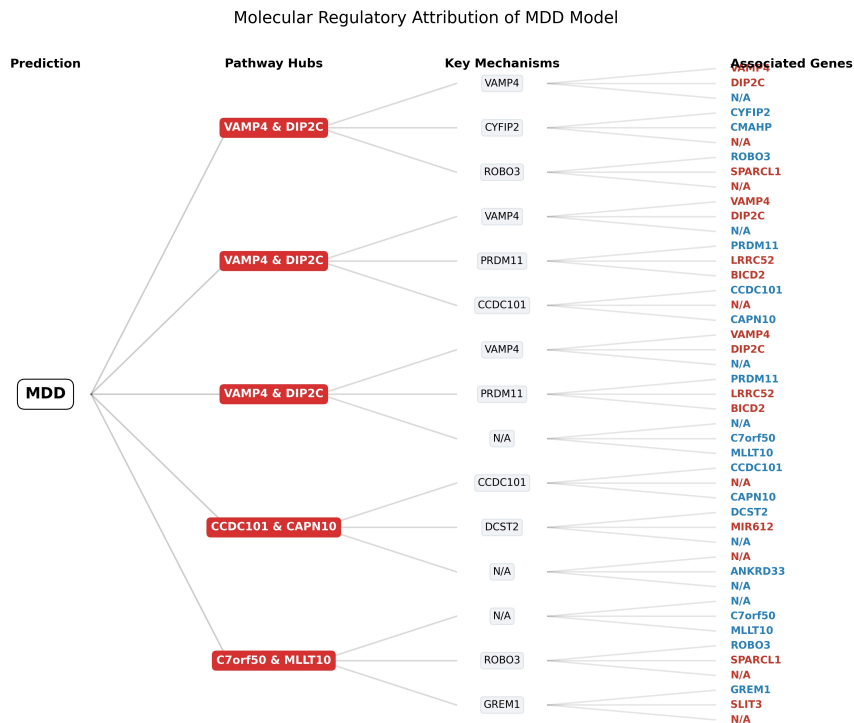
Molecular Regulatory Attribution of MDD Model

Prediction

Pathway Hubs

Key Mechanisms

Associated Genes

MDD

VAMP4 & DIP2C
VAMP4
VAMP4
DIP2C
N/A
CYFIP2
CYFIP2
CMAHP
N/A
ROBO3
ROBO3
SPARCL1
N/A

VAMP4 & DIP2C
VAMP4
VAMP4
DIP2C
N/A
PRDM11
PRDM11
LRRC52
BICD2
CCDC101
CCDC101
N/A
CAPN10

VAMP4 & DIP2C
VAMP4
VAMP4
DIP2C
N/A
PRDM11
PRDM11
LRRC52
BICD2
N/A
N/A
C7orf50
MLLT10

CCDC101 & CAPN10
CCDC101
CCDC101
N/A
CAPN10
DCST2
DCST2
MIR612
N/A
N/A
N/A
ANKRD33
N/A

C7orf50 & MLLT10
N/A
N/A
C7orf50
MLLT10
ROBO3
ROBO3
SPARCL1
N/A
GREM1
GREM1
SLIT3
N/A